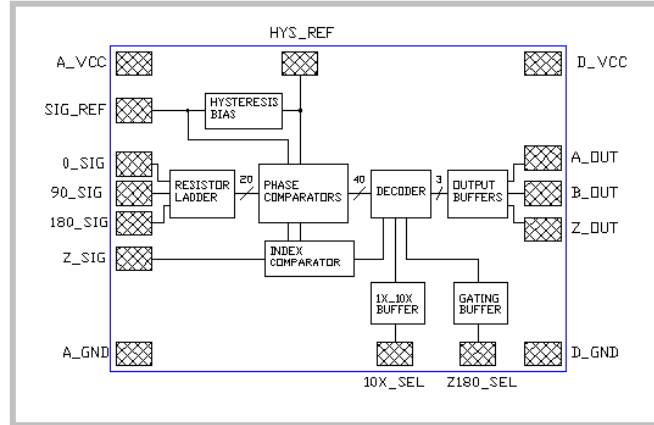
HYS_REF

A_VCC

D_VCC

SIG_REF

HYSTERESIS BIAS

0_SIG

90_SIG

180_SIG

RESISTOR LADDER

20

PHASE COMPARATORS

40

DECODER

3

OUTPUT BUFFERS

A_OUT

B_OUT

Z_OUT

Z_SIG

INDEX COMPARATOR

1X_10X BUFFER

GATING BUFFER

A_GND

D_GND

10X_SEL

Z180_SEL